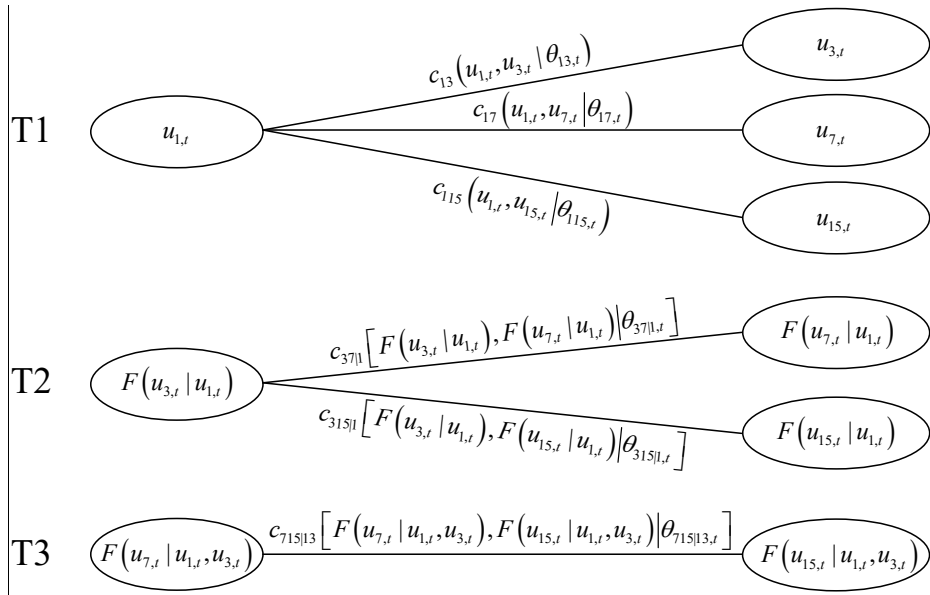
T1

$u_{1,t}$

$c_{13}\left(u_{1,t}, u_{3,t} \mid \theta_{13,t}\right)$

$u_{3,t}$

$c_{17}\left(u_{1,t}, u_{7,t} \middle| \theta_{17,t}\right)$

$u_{7,t}$

$c_{115}\left(u_{1,t}, u_{15,t} \middle| \theta_{115,t}\right)$

$u_{15,t}$

T2

$F\left(u_{3,t} \mid u_{1,t}\right)$

$c_{37|1}\left[F\left(u_{3,t} \mid u_{1,t}\right), F\left(u_{7,t} \mid u_{1,t}\right) \middle| \theta_{37|1,t}\right]$

$F\left(u_{7,t} \mid u_{1,t}\right)$

$c_{315|1}\left[F\left(u_{3,t} \mid u_{1,t}\right), F\left(u_{15,t} \mid u_{1,t}\right) \middle| \theta_{315|1,t}\right]$

$F\left(u_{15,t} \mid u_{1,t}\right)$

T3

$F\left(u_{7,t} \mid u_{1,t}, u_{3,t}\right)$

$c_{715|13}\left[F\left(u_{7,t} \mid u_{1,t}, u_{3,t}\right), F\left(u_{15,t} \mid u_{1,t}, u_{3,t}\right) \middle| \theta_{715|13,t}\right]$

$F\left(u_{15,t} \mid u_{1,t}, u_{3,t}\right)$